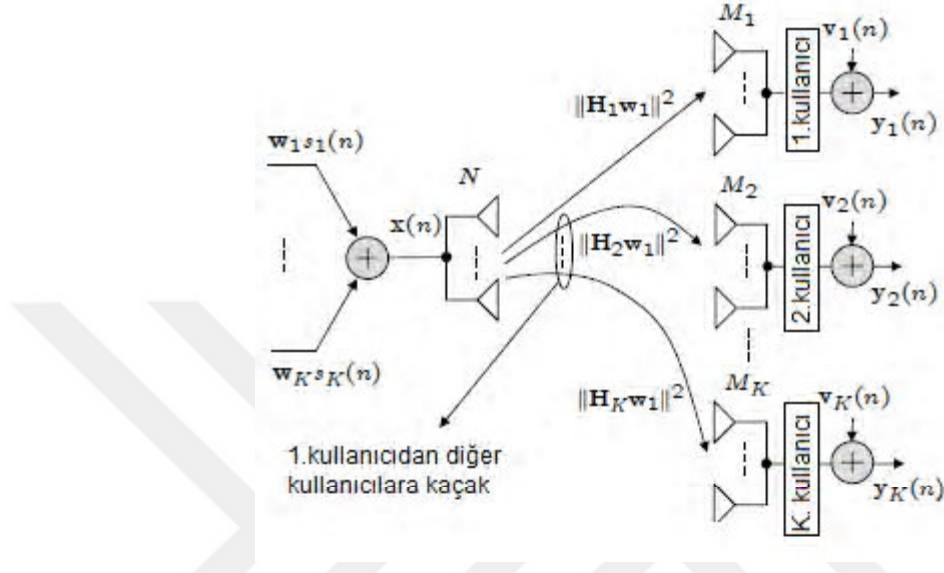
$\mathbf{w}_1 s_1(n)$

$\mathbf{w}_K s_K(n)$

$\mathbf{x}(n)$

$N$

$\|\mathbf{H}_1\mathbf{w}_1\|^2$

$\|\mathbf{H}_2\mathbf{w}_1\|^2$

$\|\mathbf{H}_K\mathbf{w}_1\|^2$

$M_1$

1.kullanıcı

$\mathbf{v}_1(n)$

$\mathbf{y}_1(n)$

$M_2$

2.kullanıcı

$\mathbf{v}_2(n)$

$\mathbf{y}_2(n)$

$M_K$

K. kullanıcı

$\mathbf{v}_K(n)$

$\mathbf{y}_K(n)$

1.kullanıcıdan diğer kullanıcılara kaçak